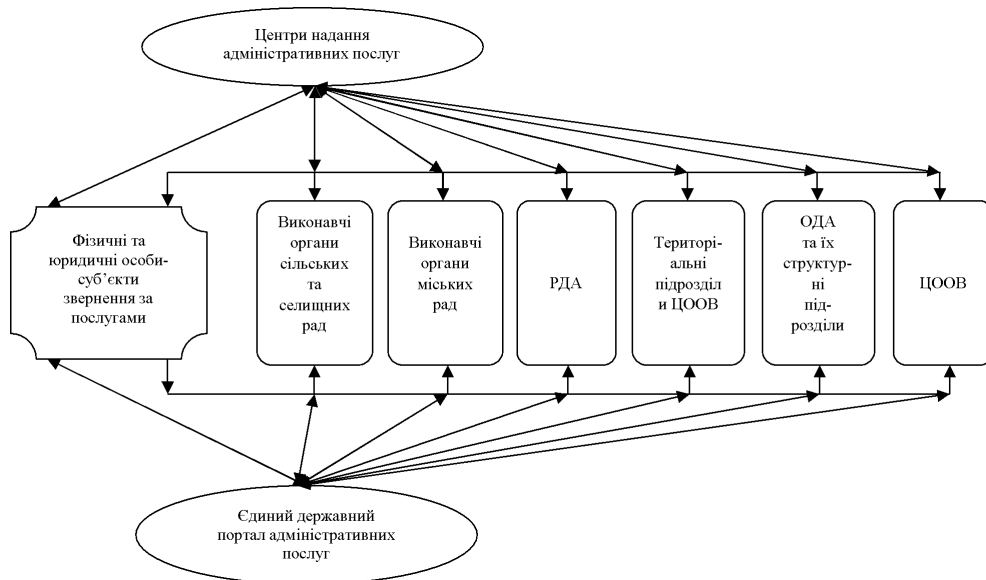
Центри надання адміністративних послуг

Фізичні та юридичні особи-суб'єкти звернення за послугами

Виконавчі органи сільських та селищних рад

Виконавчі органи міських рад

РДА

Територіальні підрозділи ЦООВ

ОДА та їх структурні підрозділи

ЦООВ

Єдиний державний портал адміністративних послуг